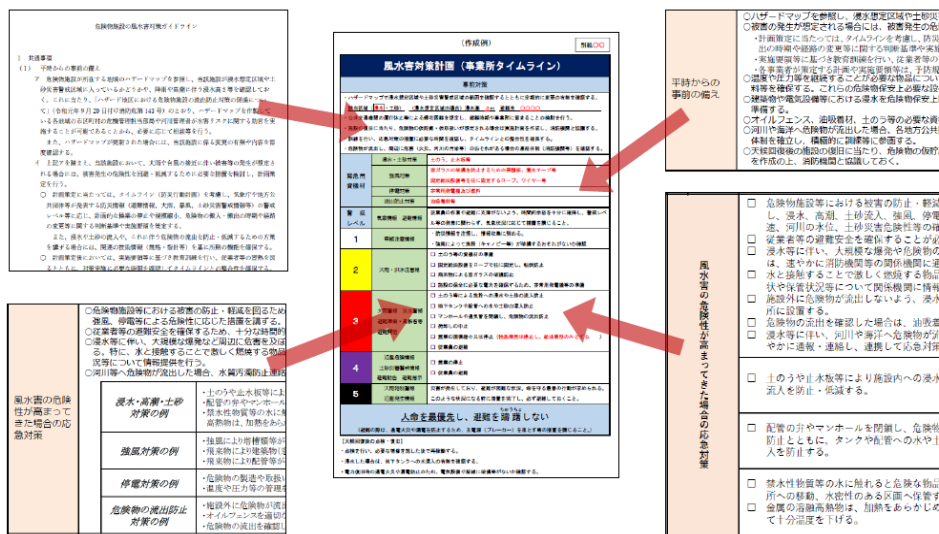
危険物施設の風水害対策ガイドライン

1 対策事項
(1) 平時からの事前の備え
ア 危険物施設が所在する地域のハザードマップを参照し、危険物施設の所在地に浸水想定区域や土砂災害警戒区域が入っているかどうか、降雨や高潮に伴う浸水高さ等を確認しておく。
イ 上記アを踏まえ、当該施設において、大雨や台風の接近に伴い被害等の発生が想定される場合には、

(作成例)
別紙○○
風水害対策計画(事業所タイムライン)
事前対策
緊急用資機材
警戒レベル
1
2
3
4
5
人命を最優先し、避難を躊躇しない

○ハザードマップを参照し、浸水想定区域や土砂災
○被害の発生が想定される場合には、被害発生の危
・計画策定に当たっては、タイムラインを考慮し、
出の時期や経路の変更等に関する判断基準や実施
・実施要領等に基づき教育訓練を行い、従業者等の
○連絡体制を整備することが必要
○浸水や土砂流入等の対策
○オイルフェンス、油吸着材、土のう等の必要資機材
○河川や海洋へ危険物が流出した場合、各地方公共
体制を確立し、横断的に調整等に参画する。
○大規模災害の場合の期限に応じて、危険物の保安
を作成の上、消防機関と協議しておく。
平時からの事前の備え

風水害の危険性が高まってきた場合の応急対策
□ 危険物施設等における被害の防止・軽減
し、浸水、高潮、土砂流入、強風、停電
送、河川の水位、土砂災害危険性等の確
□ 従業者等の避難安全を確保することが必
□ 浸水等に伴い、大規模な爆発や危険物の
は、速やかに消防機関等の関係機関に連
□ 水と接触することで激しく燃焼する物品
状や保安状況等について関係機関に情報
□ 施設外に危険物が流出しないよう、浸水
所に設置する。
□ 危険物の流出を確認した場合は、油吸着
□ 浸水等に伴い、河川や海洋へ危険物が
やかに通報・連絡し、連携して応急対策
□ 土のうや止水板等により施設内への浸水
入を防止・低減する。
□ 配管の弁やマンホールを閉鎖し、危険物
防止とともに、タンクや配管への水や土
人を防止する。
□ 禁水性物質等の水に触れると危険な物品
所への移動、水密性のある区画へ保管す
金属の溶融高熱物は、加熱をあらかじめ
て十分温度を下げる。

○危険物施設等における被害の防止・軽減を図るため
高潮、風等による危険性に応じた措置を講ずる。
○従業者等の避難安全を確保することを、十分な時間的
○浸水等に伴い、大規模な爆発などの周辺に危害を及ぼ
る。特に、水と接触することで激しく燃焼する物品
況等について情報提供を行う。
○河川等へ危険物が流出した場合、水質汚濁防止連絡
風水害の危険性が高まってきた場合の応急対策
浸水・高潮・土砂対策の例
・土のうや止水板等により
・配管の弁やマンホール
・禁水性物質等の水に
高熱物は、加熱をあ
強風対策の例
・強風により形構物
・飛来物により建築物
・飛来物により配管等
停電対策の例
・危険物の製造や取扱
・温度や圧力等の管理
危険物の流出拡散防止対策の例
・施設外に危険物が流出
・オイルフェンスを適切
・危険物の流出を確認し